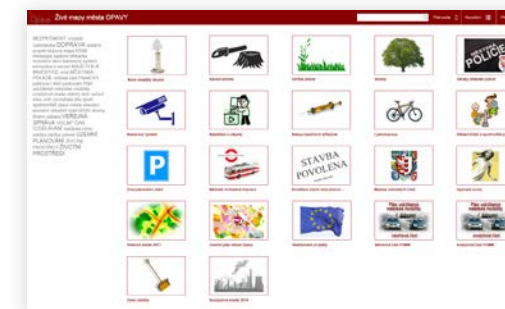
Opava Živé mapy města OPAVY

BEZPEČNOST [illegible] DOPRAVA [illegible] VEŘEJNÁ SPRÁVA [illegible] ÚZEMNÍ PLÁNOVÁNÍ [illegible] ŽIVOTNÍ PROSTŘEDÍ

STAVBA POVOLENA

MĚSTSKÁ POLICIE

Plán udržitelné městské mobility

Plán udržitelné městské mobility

Plán udržitelné městské mobility